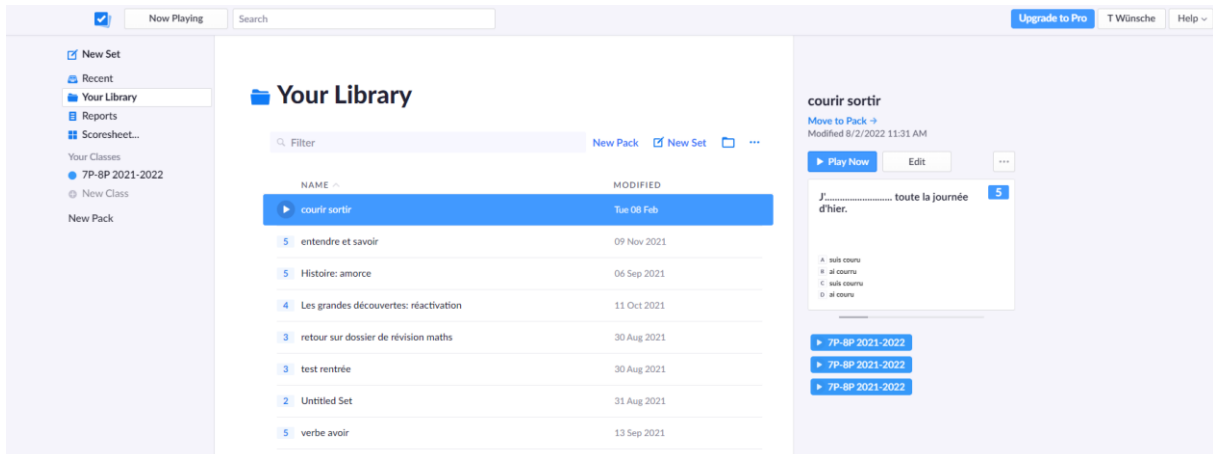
Now Playing
Search
Upgrade to Pro
T Wünsche
Help

New Set
Recent
Your Library
Reports
Scoresheet...
Your Classes
7P-8P 2021-2022
New Class
New Pack

Your Library

Filter
New Pack
New Set
...

| | NAME | MODIFIED |
|---|---|---|
| | courir sortir | Tue 08 Feb |
| 5 | entendre et savoir | 09 Nov 2021 |
| 5 | Histoire: amorce | 06 Sep 2021 |
| 4 | Les grandes découvertes: réactivation | 11 Oct 2021 |
| 3 | retour sur dossier de révision maths | 30 Aug 2021 |
| 3 | test rentrée | 30 Aug 2021 |
| 2 | Untitled Set | 31 Aug 2021 |
| 5 | verbe avoir | 13 Sep 2021 |

courir sortir
Move to Pack →
Modified 8/2/2022 11:31 AM
Play Now
Edit
...

J'........................ toute la journée d'hier.
5
A suis couru
B ai courru
C suis courru
D ai couru

7P-8P 2021-2022
7P-8P 2021-2022
7P-8P 2021-2022